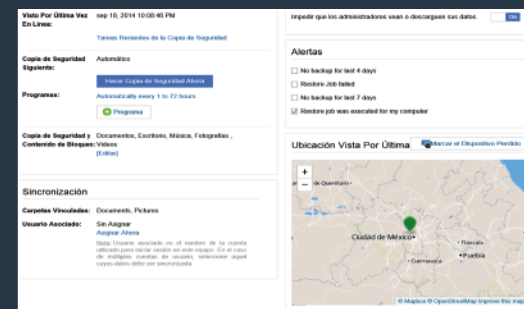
Visto Por Última Vez En Línea: sep 18, 2014 10:08:46 PM

Tareas Recientes de la Copia de Seguridad

Copia de Seguridad Siguiente: Automático

Hacer Copia de Seguridad Ahora

Programas: Automatically every 1 to 72 hours

Programa

Copia de Seguridad y Contenido de Bloques: Documentos, Escritorio, Música, Fotografías, Videos
(Editar)

Sincronización

Carpetas Vinculadas: Documents, Pictures

Usuario Asociado: Sin Asignar
Asignar Ahora

Nota: Usuario asociado es el nombre de la cuenta utilizado para iniciar sesión en este equipo. En el caso de múltiples cuentas de usuario, seleccione aquel cuyos datos debe ser sincronizada.

Impedir que los administradores vean o descarguen sus datos ON

Alertas

No backup for last 4 days

Restore Job failed

No backup for last 7 days

Restore job was executed for my computer

Ubicación Vista Por Última

Marcar el Dispositivo Perdido

+
−

Querétaro

Ciudad de México

Tlaxcala

Puebla

Cuernavaca

© Mapbox © OpenStreetMap Improve this map